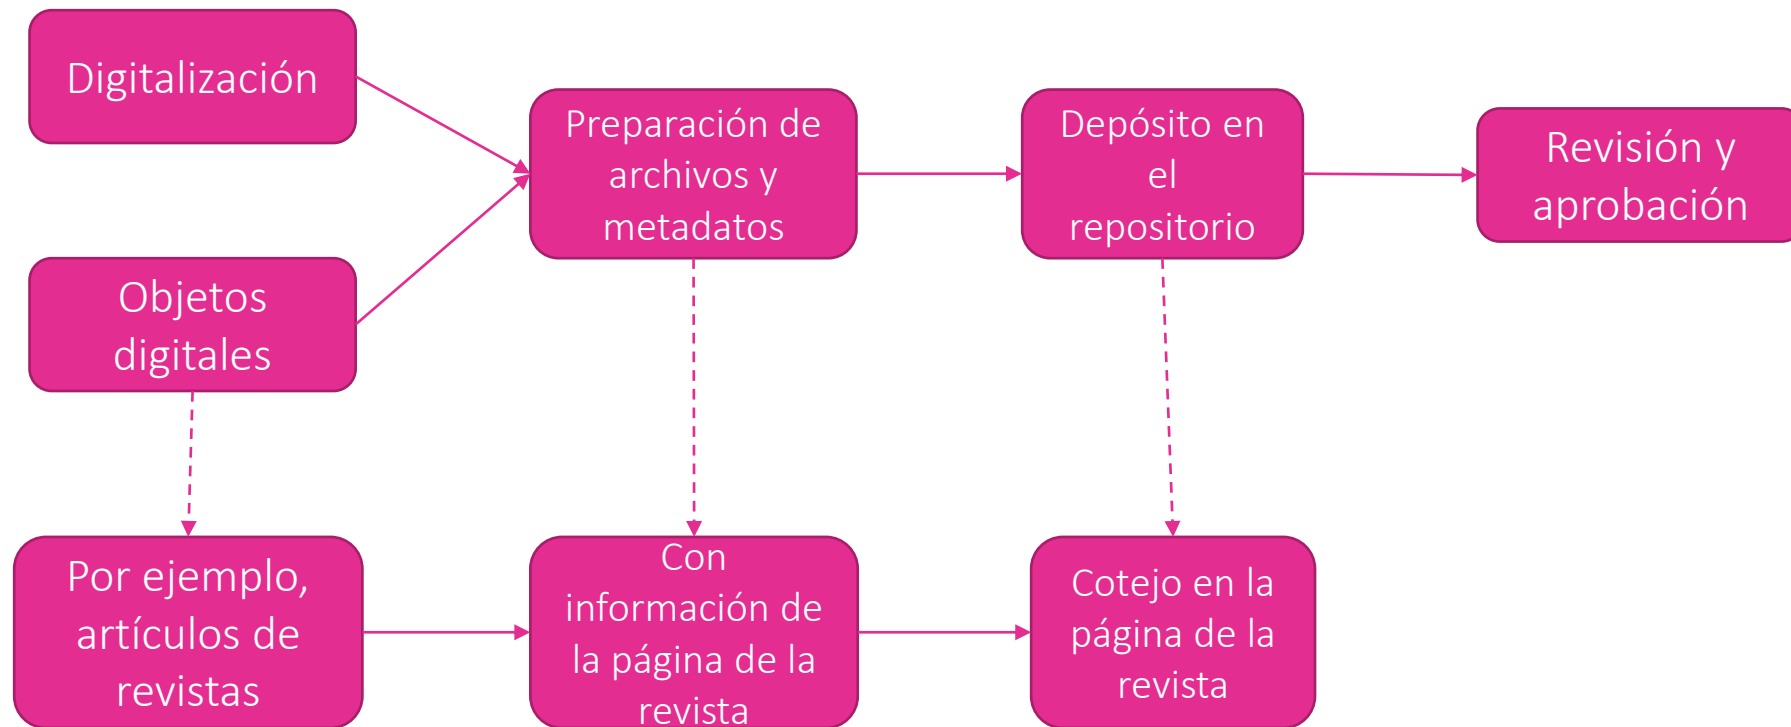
Digitalización

Objetos digitales

Preparación de archivos y metadatos

Depósito en el repositorio

Revisión y aprobación

Por ejemplo, artículos de revistas

Con información de la página de la revista

Cotejo en la página de la revista